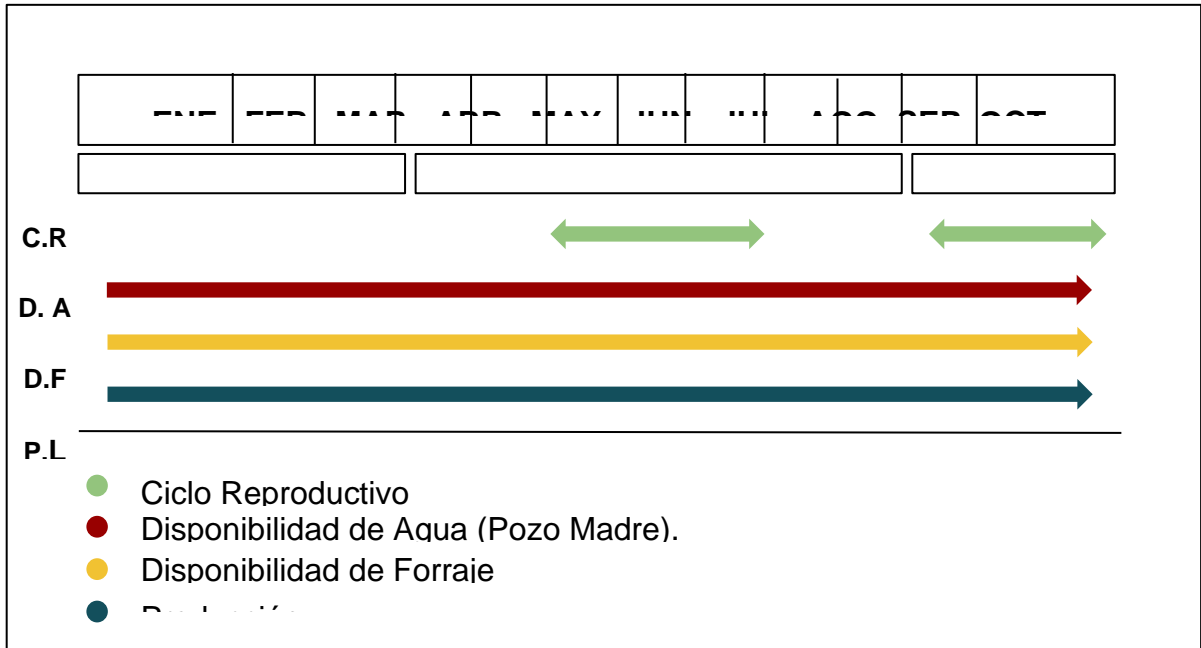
| ENE | FEB | MAR | ABR | MAY | JUN | JUL | AGO | SEP | OCT |
|---|---|---|---|---|---|---|---|---|---|

C.R

D. A

D.F

P.L

Ciclo Reproductivo
Disponibilidad de Agua (Pozo Madre).
Disponibilidad de Forraje
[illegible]